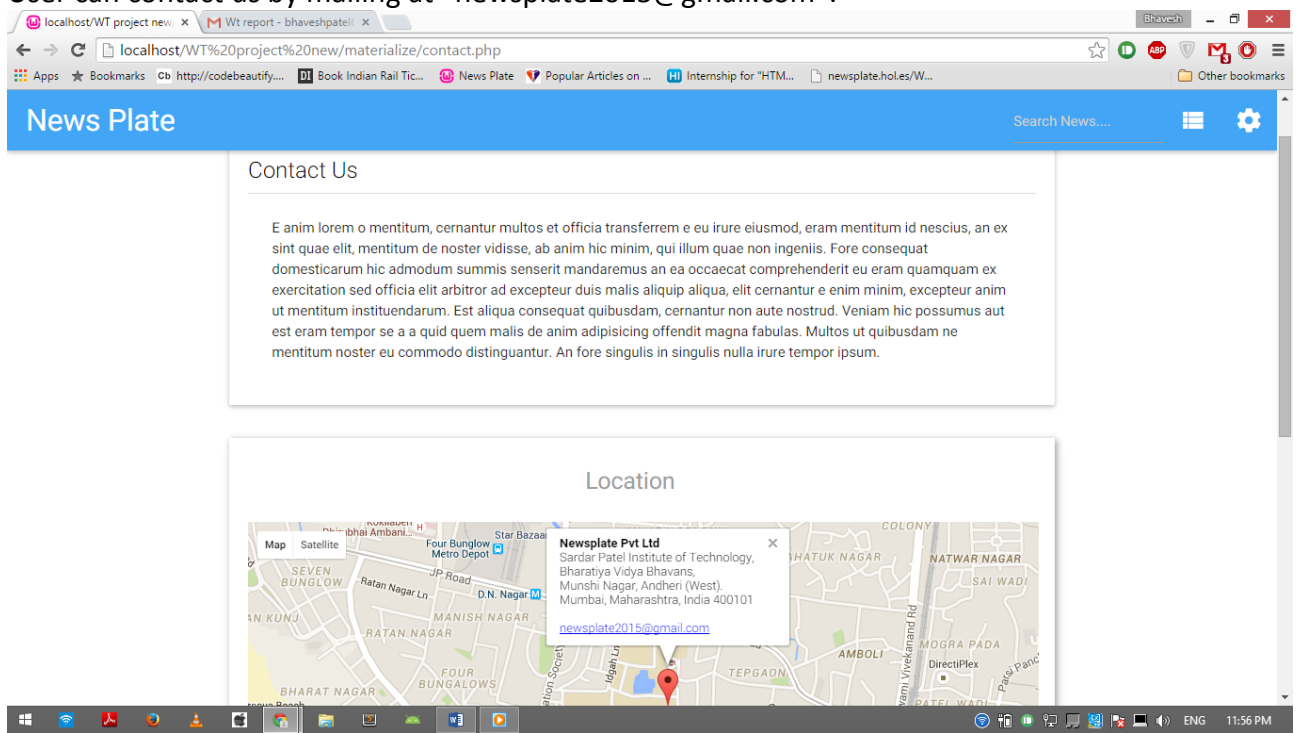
localhost/WT project new ×
Wt report - bhaveshpatel ×
Bhavesh
localhost/WT%20project%20new/materialize/contact.php
Apps Bookmarks http://codebeautify.... Book Indian Rail Tic... News Plate Popular Articles on ... Internship for "HTM... newsplate.hol.es/W... Other bookmarks

News Plate
Search News....

Contact Us

E anim lorem o mentitum, cernantur multos et officia transferrem e eu irure eiusmod, eram mentitum id nescius, an ex sint quae elit, mentitum de noster vidisse, ab anim hic minim, qui illum quae non ingeniis. Fore consequat domesticarum hic admodum summis senserit mandaremus an ea occaecat comprehenderit eu eram quamquam ex exercitation sed officia elit arbitror ad excepteur duis malis aliquip aliqua, elit cernantur e enim minim, excepteur anim ut mentitum instituendarum. Est aliqua consequat quibusdam, cernantur non aute nostrud. Veniam hic possumus aut est eram tempor se a a quid quem malis de anim adipisicing offendit magna fabulas. Multos ut quibusdam ne mentitum noster eu commodo distinguantur. An fore singulis in singulis nulla irure tempor ipsum.

Location

Map Satellite
Newsplate Pvt Ltd
Sardar Patel Institute of Technology, Bharatiya Vidya Bhavans, Munshi Nagar, Andheri (West). Mumbai, Maharashtra, India 400101

newsplate2015@gmail.com

Four Bunglow Metro Depot
SEVEN BUNGLOW
JP Road
Ratan Nagar Ln
D.N. Nagar
MANISH NAGAR
RATAN NAGAR
FOUR BUNGALOWS
BHARAT NAGAR
Star Bazaar
COLONY
NATWAR NAGAR
SAI WADI
MOGRA PADA
AMBOLI
DirectiPlex
TEPGAON
Swami Vivekanand Rd

ENG 11:56 PM